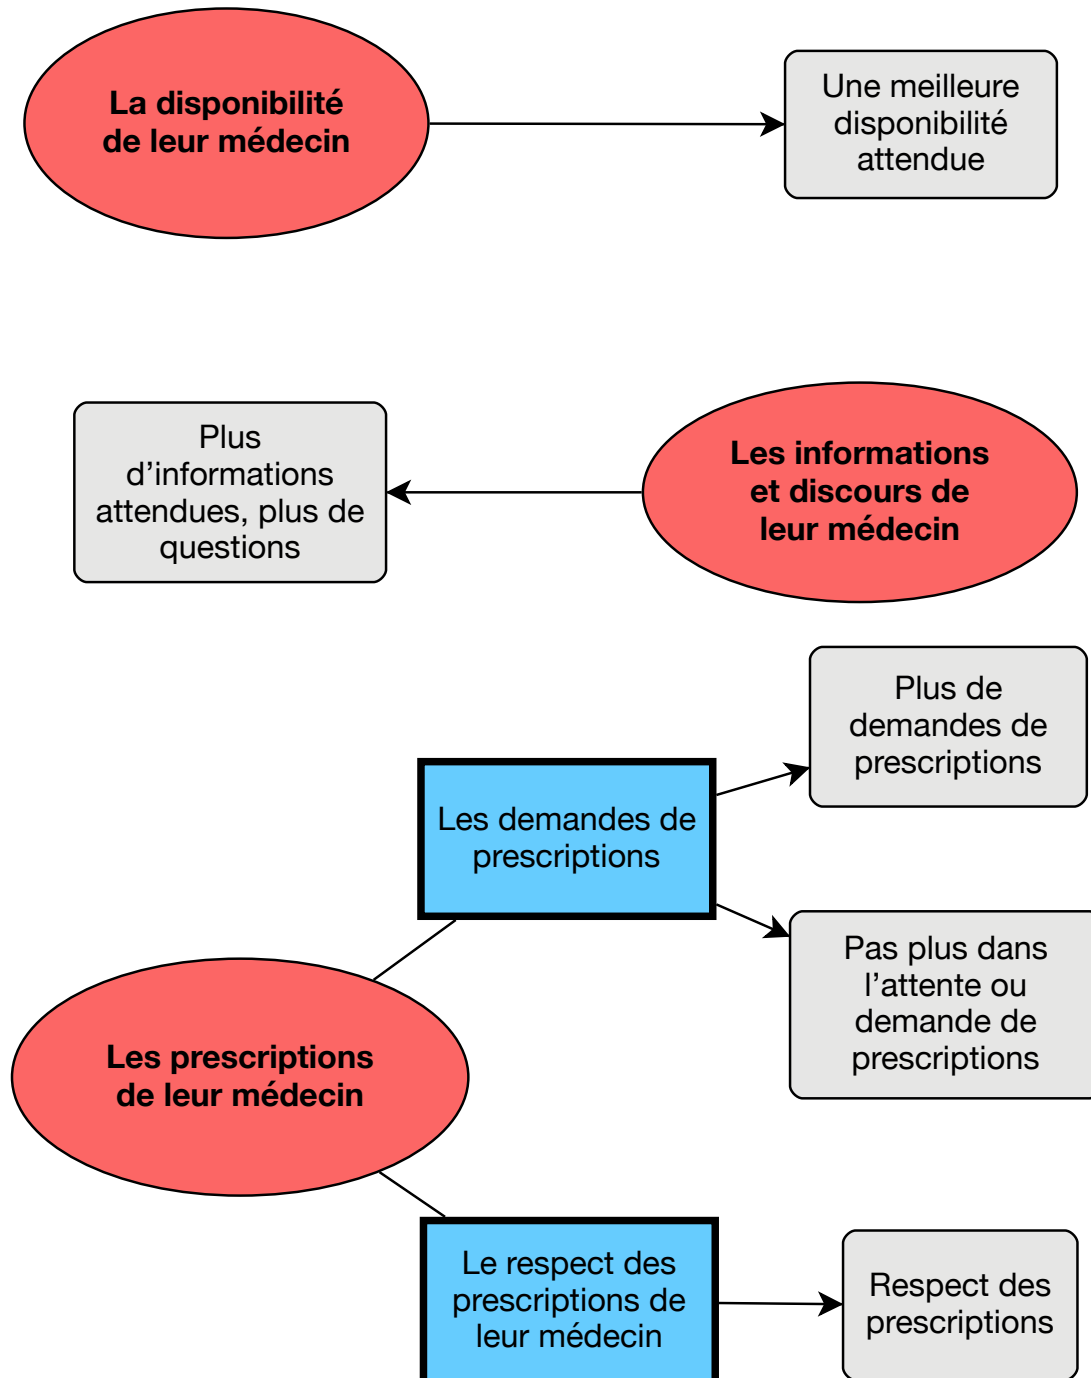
La disponibilité de leur médecin

Une meilleure disponibilité attendue

Les informations et discours de leur médecin

Plus d’informations attendues, plus de questions

Plus de demandes de prescriptions

Les demandes de prescriptions

Pas plus dans l’attente ou demande de prescriptions

Les prescriptions de leur médecin

Le respect des prescriptions de leur médecin

Respect des prescriptions